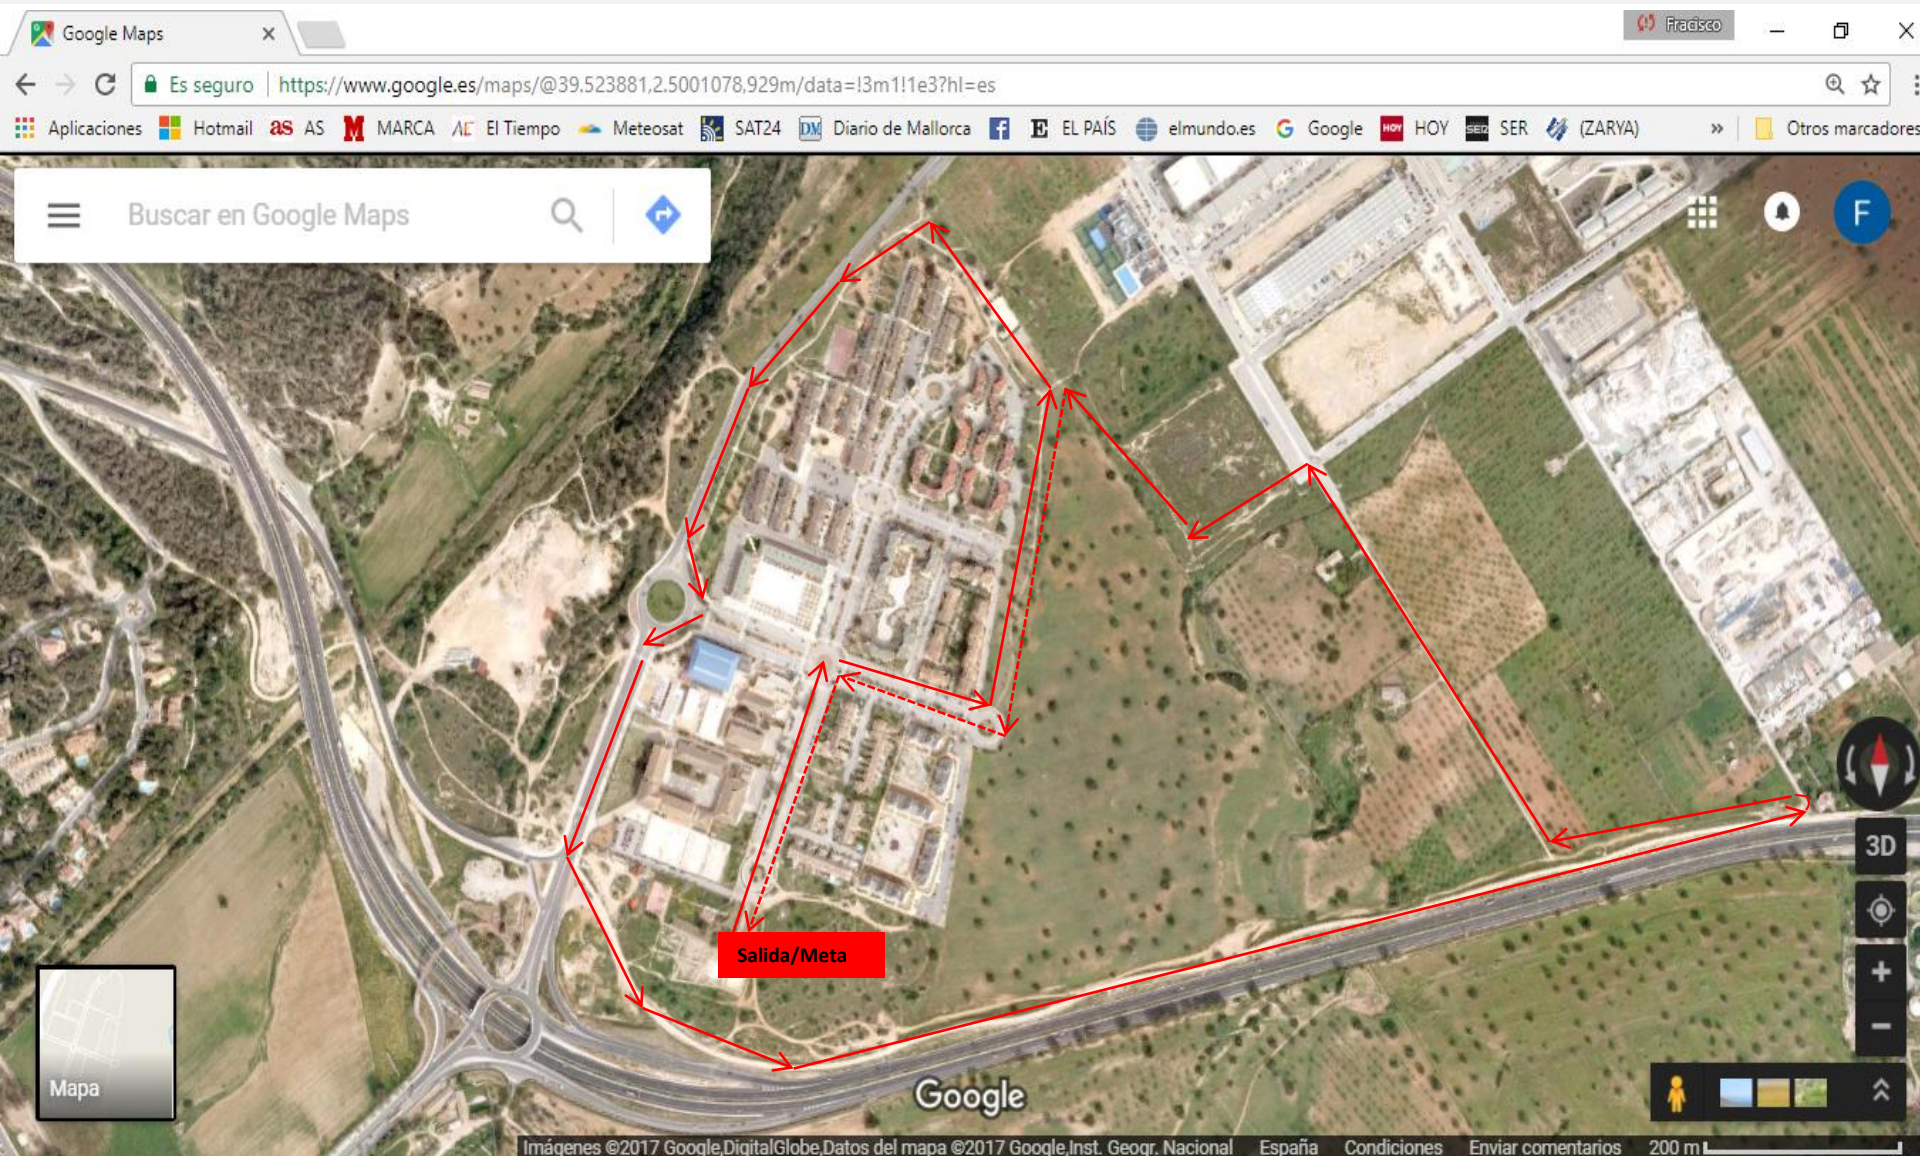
Google Maps ×

Fracisco

Es seguro | https://www.google.es/maps/@39.523881,2.5001078,929m/data=!3m1!1e3?hl=es

Aplicaciones Hotmail AS MARCA El Tiempo Meteosat SAT24 Diario de Mallorca EL PAÍS elmundo.es Google HOY SER (ZARYA) » Otros marcadores

Buscar en Google Maps

F

Salida/Meta

3D

Mapa

Google

Imágenes ©2017 Google,DigitalGlobe,Datos del mapa ©2017 Google,Inst. Geogr. Nacional España Condiciones Enviar comentarios 200 m